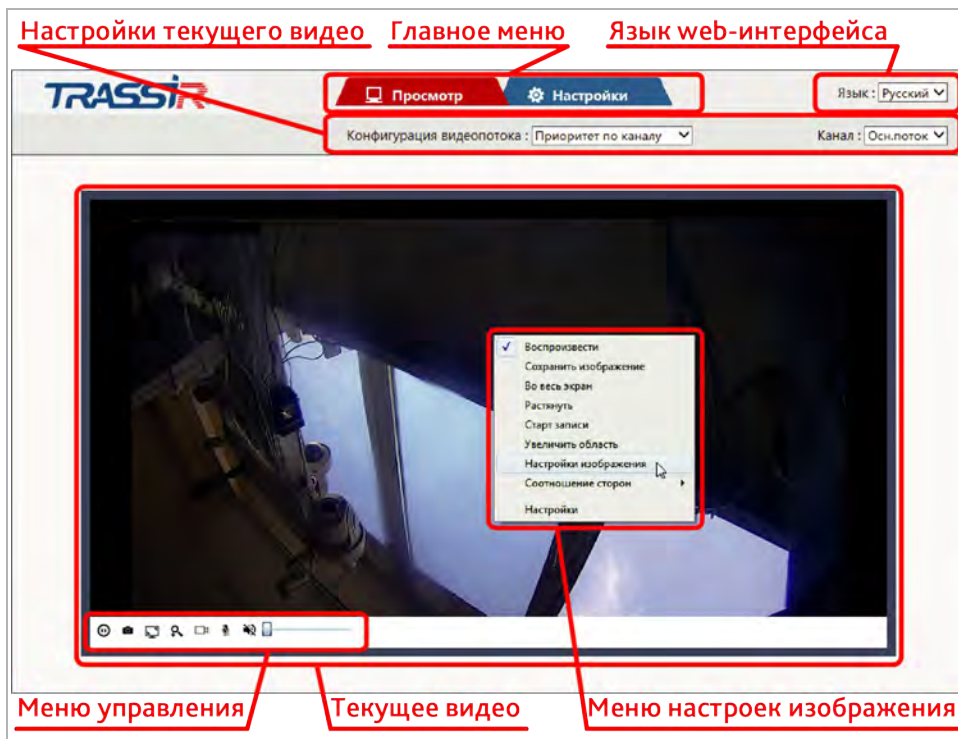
Настройки текущего видео
Главное меню
Язык web-интерфейса

TRASSIR
Просмотр
Настройки
Язык : Русский
Конфигурация видеопотока : Приоритет по каналу
Канал : Осн.поток

Воспроизвести
Сохранить изображение
Во весь экран
Растянуть
Старт записи
Увеличить область
Настройки изображения
Соотношение сторон
Настройки

Меню управления
Текущее видео
Меню настроек изображения